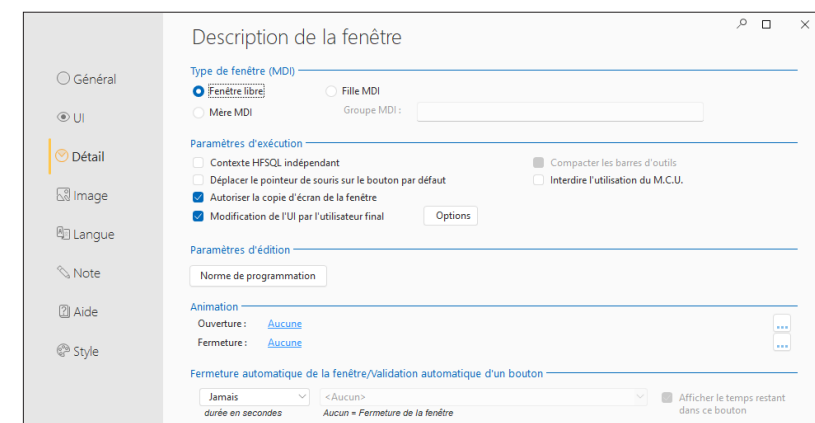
Description de la fenêtre

Général
UI
Détail
Image
Langue
Note
Aide
Style

Type de fenêtre (MDI)
Fenêtre libre
Fille MDI
Mère MDI
Groupe MDI :

Paramètres d'exécution
Contexte HFSQL indépendant
Compacter les barres d'outils
Déplacer le pointeur de souris sur le bouton par défaut
Interdire l'utilisation du M.C.U.
Autoriser la copie d'écran de la fenêtre
Modification de l'UI par l'utilisateur final
Options

Paramètres d'édition
Norme de programmation

Animation
Ouverture : Aucune
...
Fermeture : Aucune
...

Fermeture automatique de la fenêtre/Validation automatique d'un bouton
Jamais
durée en secondes
<Aucun>
Aucun = Fermeture de la fenêtre
Afficher le temps restant dans ce bouton